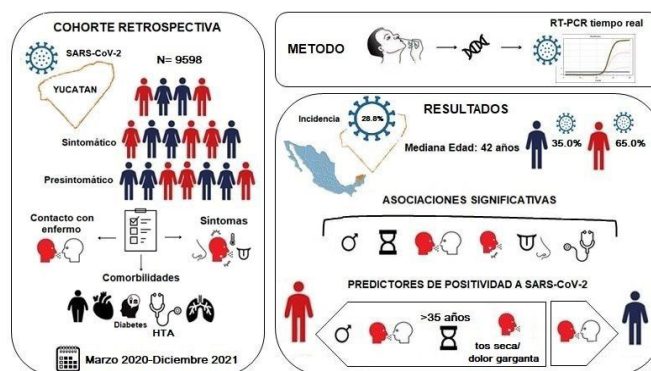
COHORTE RETROSPECTIVA

SARS-CoV-2

N= 9598

YUCATAN

Sintomático

Presintomático

Contacto con enfermo

Sintomas

Comorbilidades

Diabetes

HTA

Marzo 2020-Diciembre 2021

METODO

RT-PCR tiempo real

RESULTADOS

Incidencia

28.8%

Mediana Edad: 42 años

35.0%

65.0%

ASOCIACIONES SIGNIFICATIVAS

PREDICTORES DE POSITIVIDAD A SARS-CoV-2

>35 años

tos seca/ dolor garganta